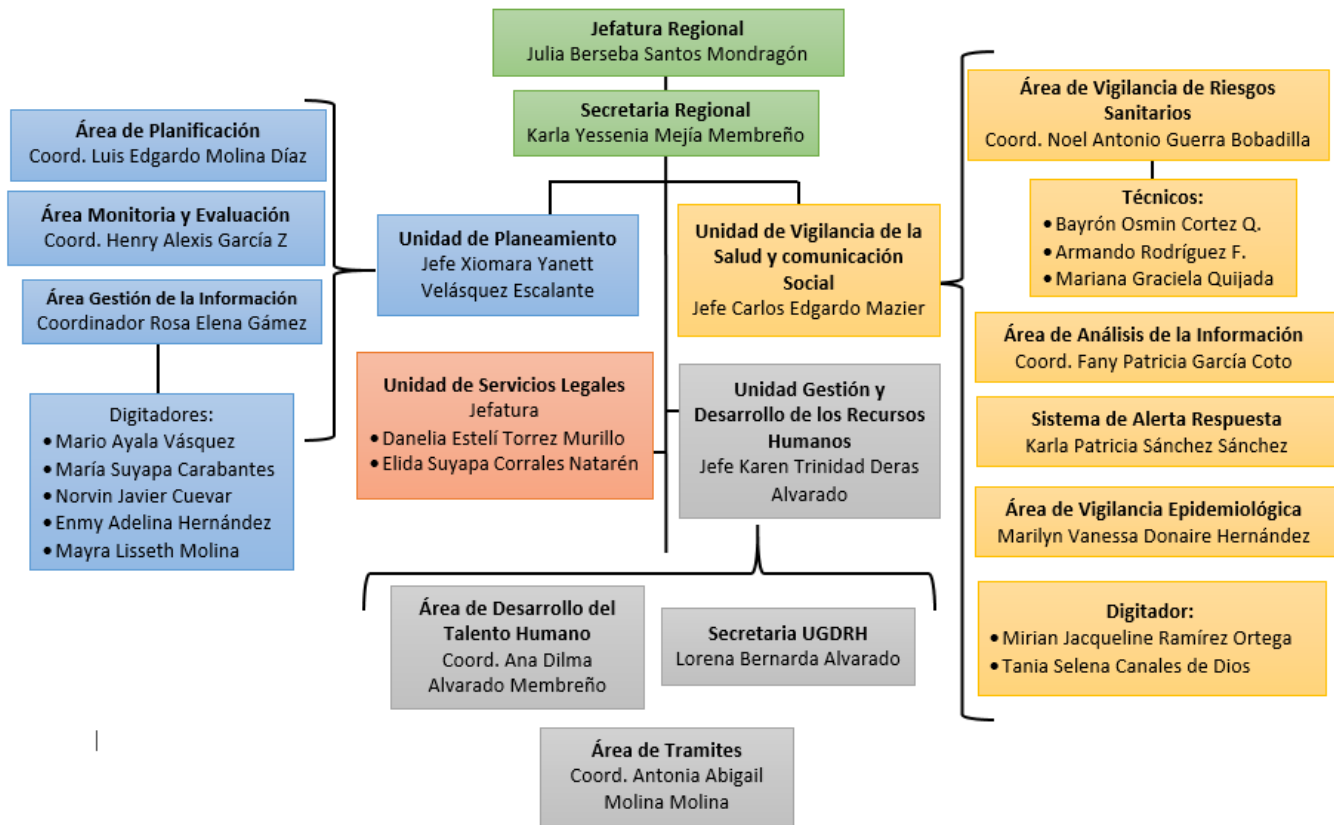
Jefatura Regional
Julia Berseba Santos Mondragón

Secretaria Regional
Karla Yessenia Mejía Membreño

Área de Planificación
Coord. Luis Edgardo Molina Díaz

Área Monitoria y Evaluación
Coord. Henry Alexis García Z

Área Gestión de la Información
Coordinador Rosa Elena Gámez

Digitadores:
- Mario Ayala Vásquez
- María Suyapa Carabantes
- Norvin Javier Cuevar
- Enmy Adelina Hernández
- Mayra Lisseth Molina

Unidad de Planeamiento
Jefe Xiomara Yanett Velásquez Escalante

Unidad de Vigilancia de la Salud y comunicación Social
Jefe Carlos Edgardo Mazier

Unidad de Servicios Legales
Jefatura
- Danelia Estelí Torrez Murillo
- Elida Suyapa Corrales Natarén

Unidad Gestión y Desarrollo de los Recursos Humanos
Jefe Karen Trinidad Deras Alvarado

Área de Desarrollo del Talento Humano
Coord. Ana Dilma Alvarado Membreño

Secretaria UGDRH
Lorena Bernarda Alvarado

Área de Tramites
Coord. Antonia Abigail Molina Molina

Área de Vigilancia de Riesgos Sanitarios
Coord. Noel Antonio Guerra Bobadilla

Técnicos:
- Bayrón Osmin Cortez Q.
- Armando Rodríguez F.
- Mariana Graciela Quijada

Área de Análisis de la Información
Coord. Fany Patricia García Coto

Sistema de Alerta Respuesta
Karla Patricia Sánchez Sánchez

Área de Vigilancia Epidemiológica
Marilyn Vanessa Donaire Hernández

Digitador:
- Mirian Jacqueline Ramírez Ortega
- Tania Selena Canales de Dios